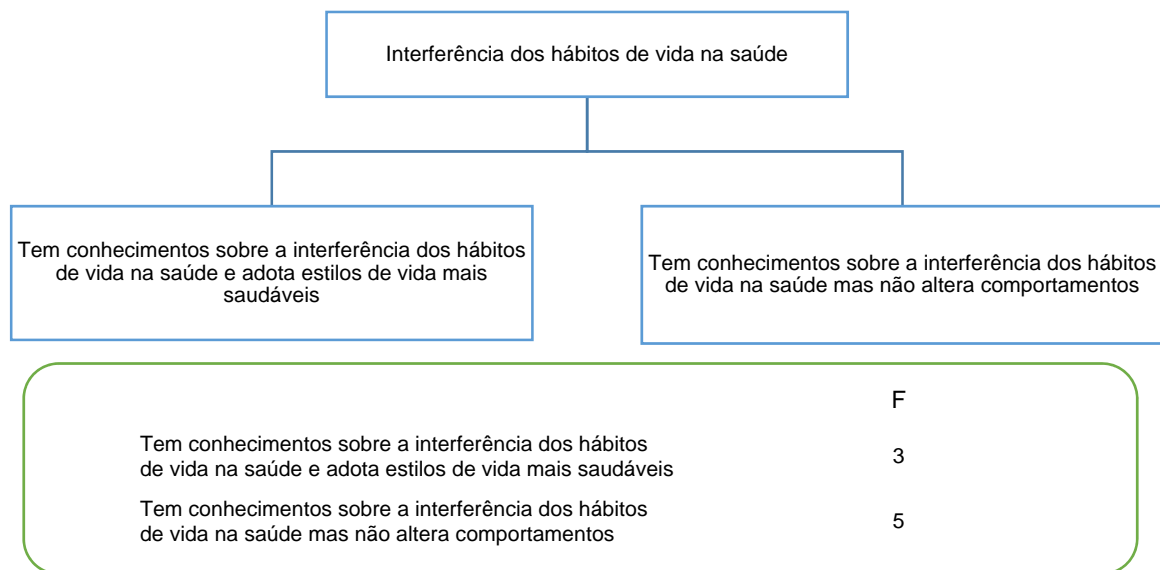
Interferência dos hábitos de vida na saúde

Tem conhecimentos sobre a interferência dos hábitos de vida na saúde e adota estilos de vida mais saudáveis

Tem conhecimentos sobre a interferência dos hábitos de vida na saúde mas não altera comportamentos

| | F |
|---|---|
| Tem conhecimentos sobre a interferência dos hábitos de vida na saúde e adota estilos de vida mais saudáveis | 3 |
| Tem conhecimentos sobre a interferência dos hábitos de vida na saúde mas não altera comportamentos | 5 |